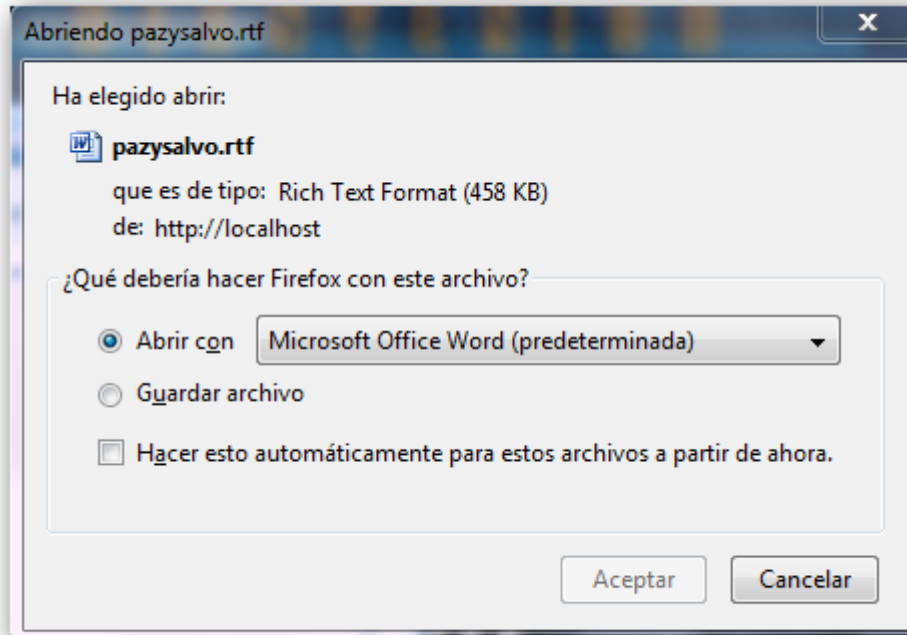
Abriendo pazysalvo.rtf

x

Ha elegido abrir:

pazysalvo.rtf

que es de tipo: Rich Text Format (458 KB)

de: http://localhost

¿Qué debería hacer Firefox con este archivo?

Abrir con Microsoft Office Word (predeterminada)

Guardar archivo

Hacer esto automáticamente para estos archivos a partir de ahora.

Aceptar Cancelar